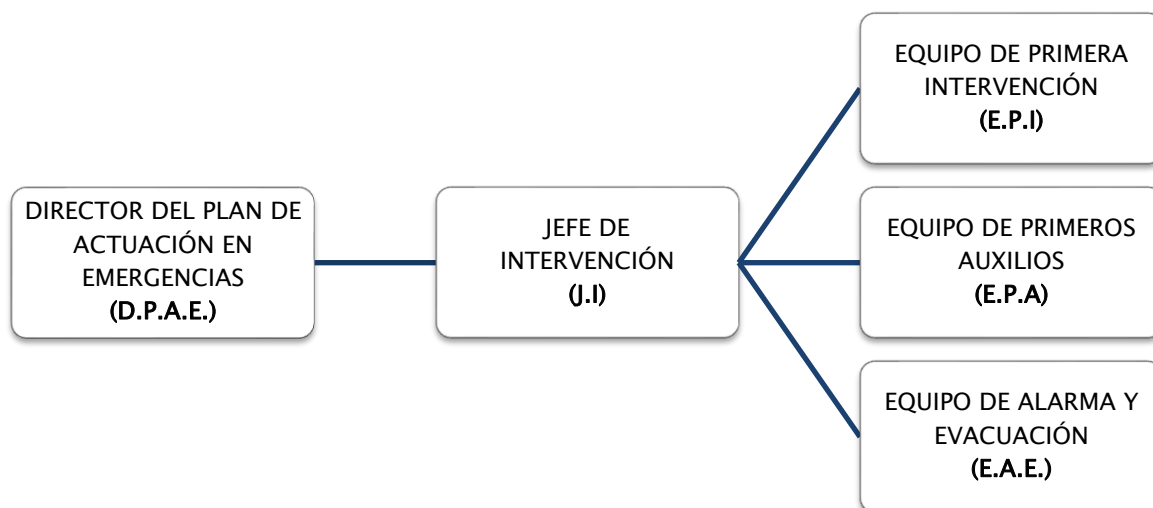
DIRECTOR DEL PLAN DE ACTUACIÓN EN EMERGENCIAS
(D.P.A.E.)

JEFE DE INTERVENCIÓN
(J.I)

EQUIPO DE PRIMERA INTERVENCIÓN
(E.P.I)

EQUIPO DE PRIMEROS AUXILIOS
(E.P.A)

EQUIPO DE ALARMA Y EVACUACIÓN
(E.A.E.)